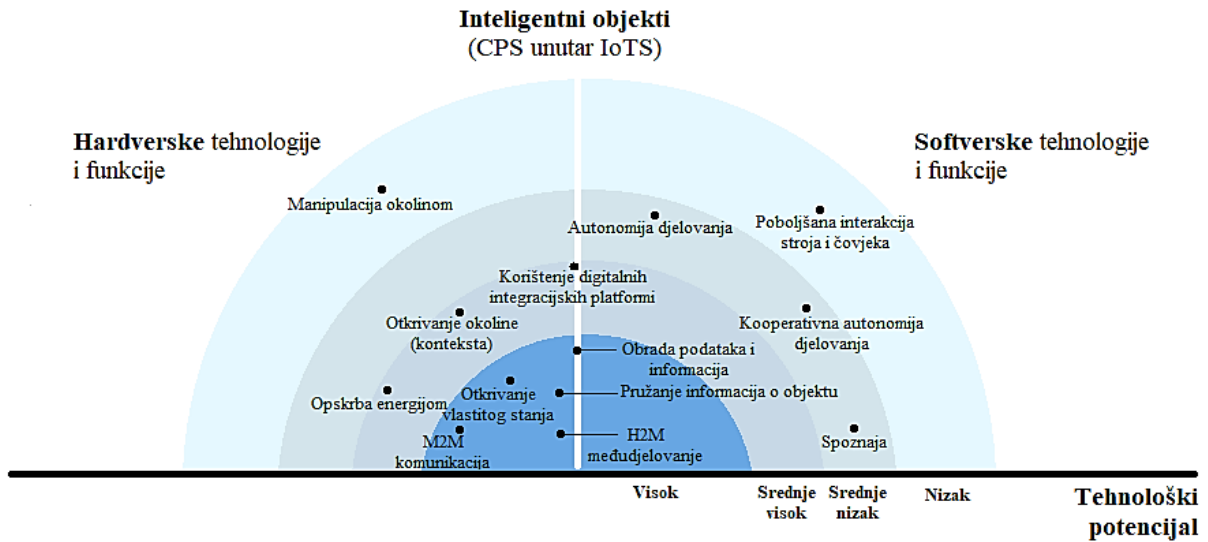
**Inteligentni objekti**
(CPS unutar IoTS)

**Hardverske** tehnologije i funkcije

**Softverske** tehnologije i funkcije

Manipulacija okolinom

Autonomija djelovanja

Poboljšana interakcija stroja i čovjeka

Korištenje digitalnih integracijskih platformi

Otkrivanje okoline (konteksta)

Kooperativna autonomija djelovanja

Obrada podataka i informacija

Opskrba energijom

Otkrivanje vlastitog stanja

Pružanje informacija o objektu

M2M komunikacija

H2M međudjelovanje

Spoznaja

Visok

Srednje visok

Srednje nizak

Nizak

**Tehnološki potencijal**